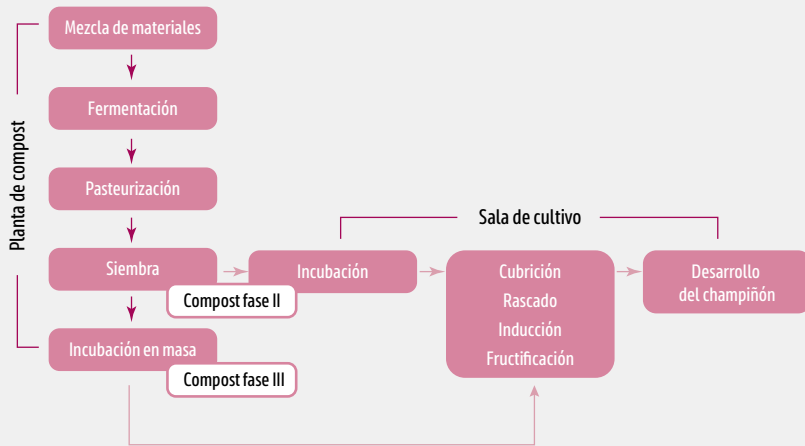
Planta de compost

Mezcla de materiales

Fermentación

Pasteurización

Siembra

Compost fase II

Incubación en masa

Compost fase III

Sala de cultivo

Incubación

Cubrición
Rascado
Inducción
Fructificación

Desarrollo del champiñón